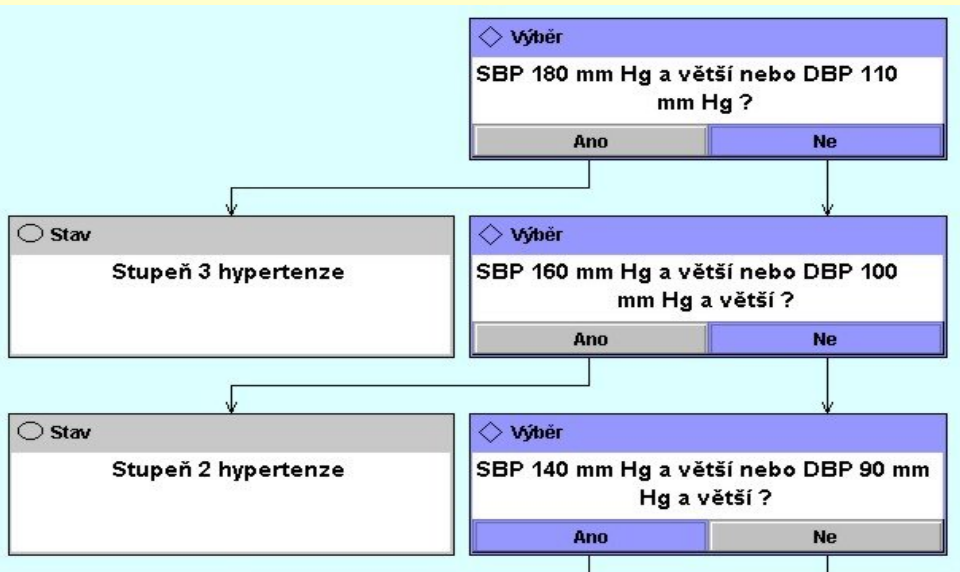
Výběr

SBP 180 mm Hg a větší nebo DBP 110 mm Hg ?

Ano

Ne

Stav

Stupeň 3 hypertenze

Výběr

SBP 160 mm Hg a větší nebo DBP 100 mm Hg a větší ?

Ano

Ne

Stav

Stupeň 2 hypertenze

Výběr

SBP 140 mm Hg a větší nebo DBP 90 mm Hg a větší ?

Ano

Ne